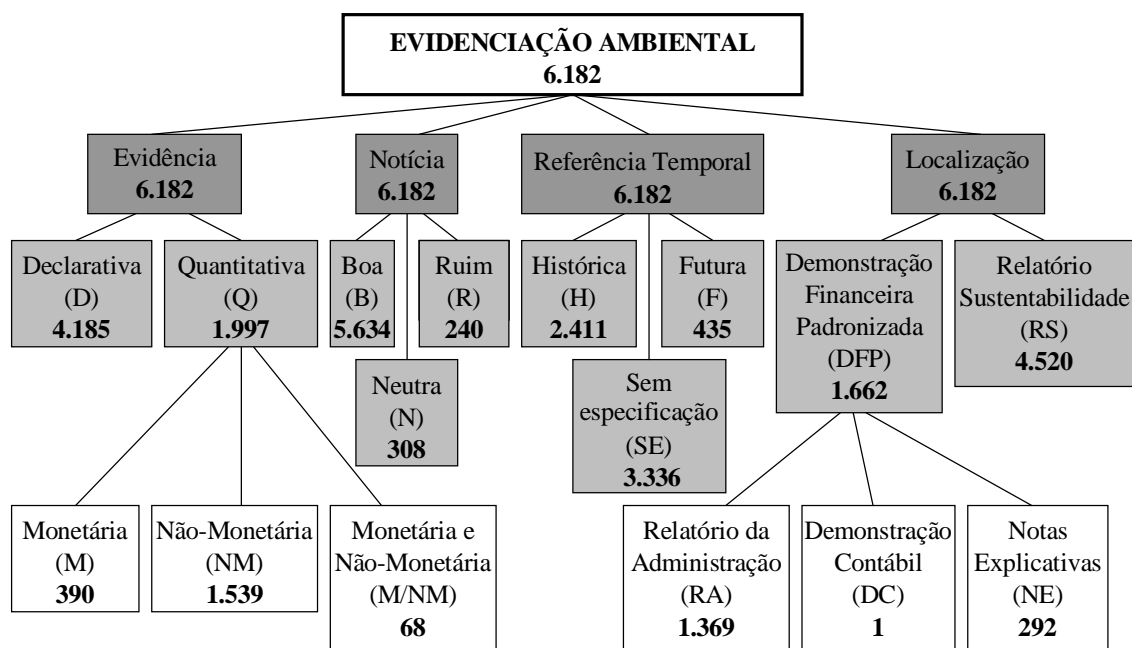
EVIDENCIAÇÃO AMBIENTAL
6.182

Evidência
6.182

Notícia
6.182

Referência Temporal
6.182

Localização
6.182

Declarativa
(D)
4.185

Quantitativa
(Q)
1.997

Boa
(B)
5.634

Ruim
(R)
240

Neutra
(N)
308

Histórica
(H)
2.411

Futura
(F)
435

Sem especificação
(SE)
3.336

Demonstração Financeira Padronizada
(DFP)
1.662

Relatório Sustentabilidade
(RS)
4.520

Monetária
(M)
390

Não-Monetária
(NM)
1.539

Monetária e Não-Monetária
(M/NM)
68

Relatório da Administração
(RA)
1.369

Demonstração Contábil
(DC)
1

Notas Explicativas
(NE)
292